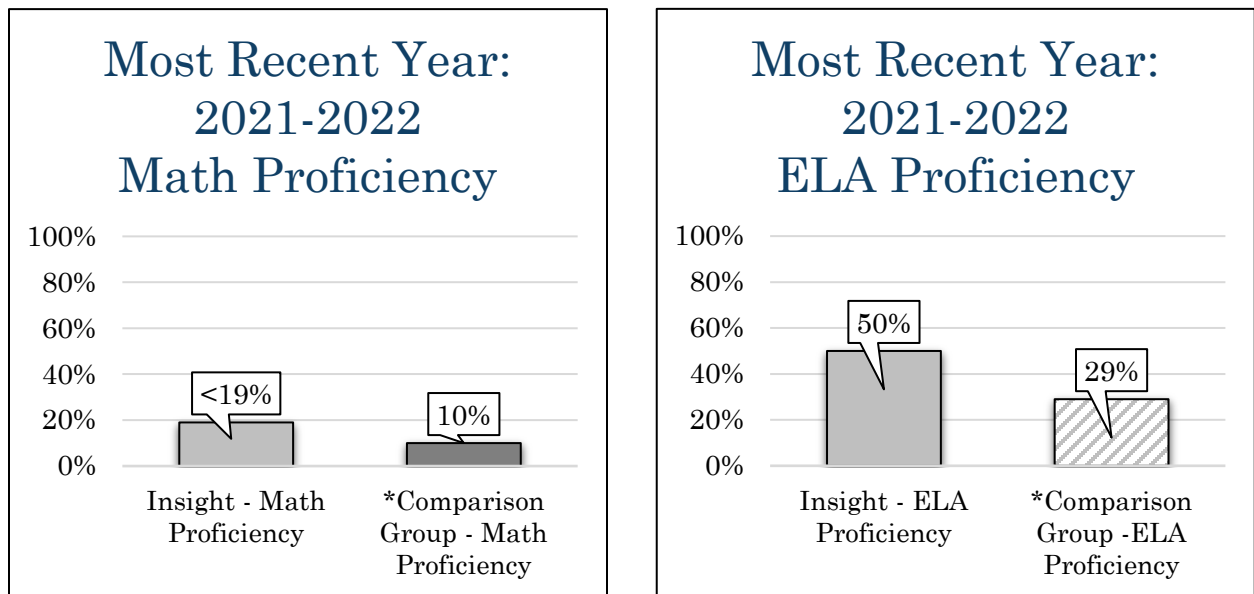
Most Recent Year: 2021-2022 Math Proficiency

100%
80%
60%
40%
20%
0%

<19%
10%

Insight - Math Proficiency
*Comparison Group - Math Proficiency

Most Recent Year: 2021-2022 ELA Proficiency

100%
80%
60%
40%
20%
0%

50%
29%

Insight - ELA Proficiency
*Comparison Group -ELA Proficiency